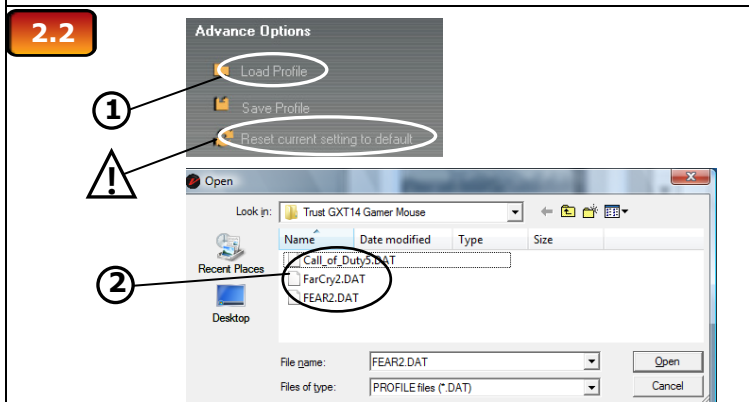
2.2

Advance Options

Load Profile

Save Profile

Reset current setting to default

①

⚠

Open

Look in: Trust GXT14 Gamer Mouse

Recent Places

Desktop

Name | Date modified | Type | Size

Call_of_Duty5.DAT

FarCry2.DAT

FEAR2.DAT

②

File name: FEAR2.DAT

Files of type: PROFILE files (*.DAT)

Open

Cancel